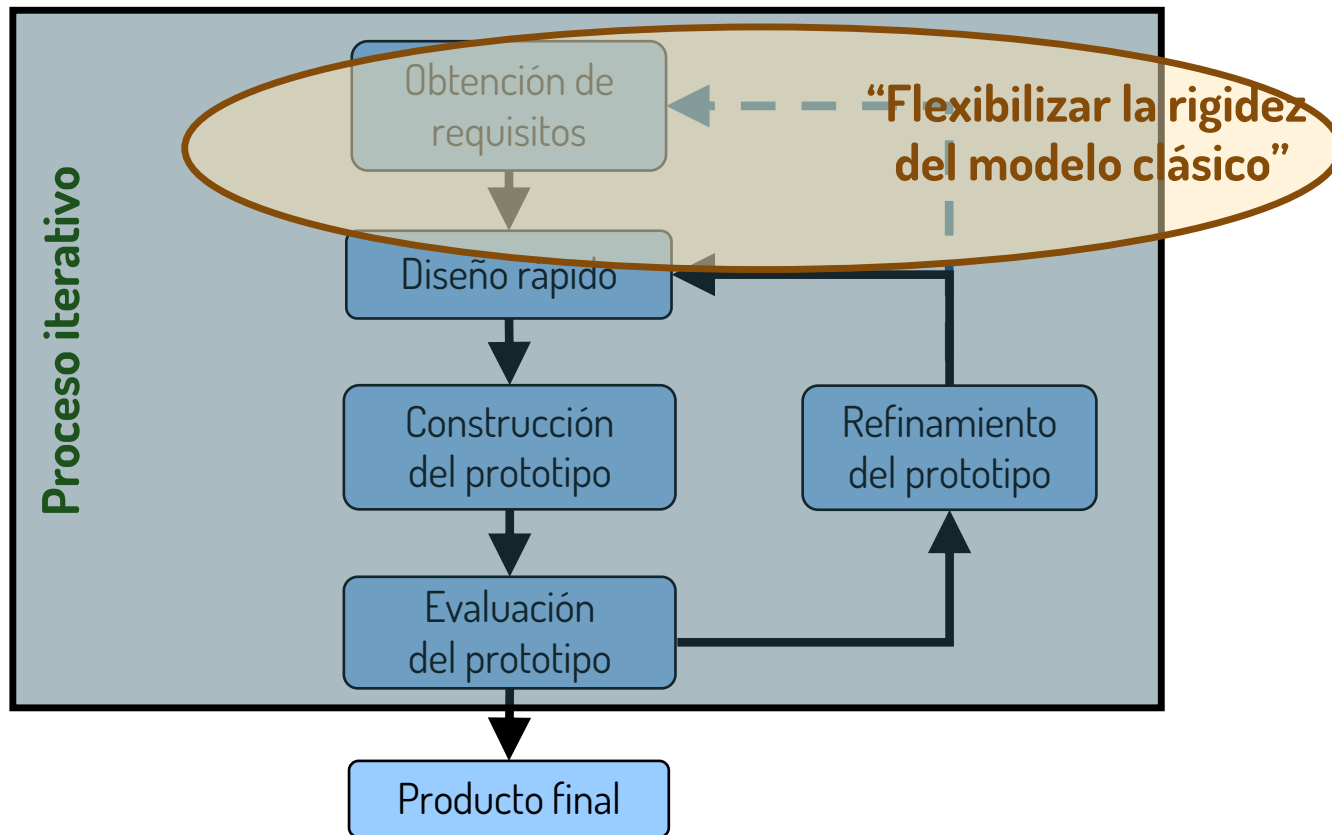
Proceso iterativo

Obtención de requisitos

"Flexibilizar la rigidez del modelo clásico"

Diseño rapido

Construcción del prototipo

Refinamiento del prototipo

Evaluación del prototipo

Producto final